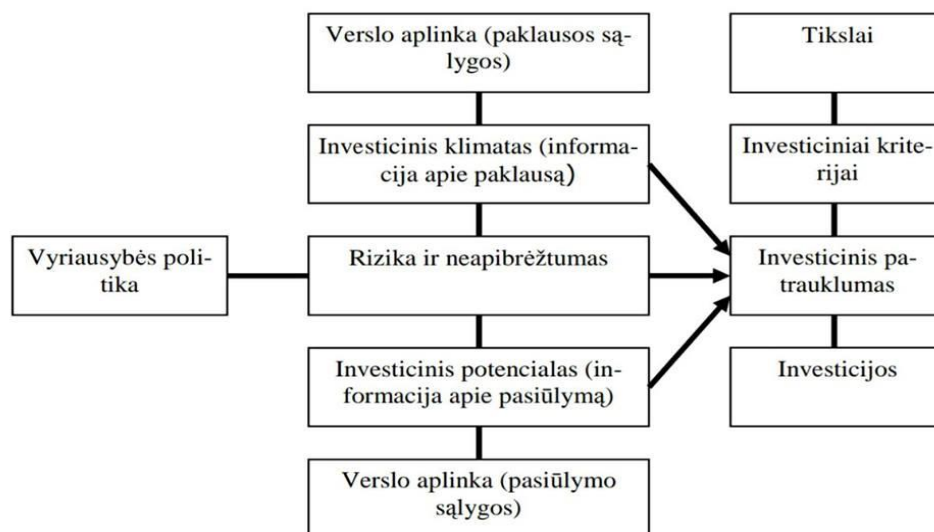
Verslo aplinka (paklausos sąlygos)

Investicinis klimatas (informacija apie paklausą)

Vyriausybės politika

Rizika ir neapibrėžtumas

Investicinis potencialas (informacija apie pasiūlymą)

Verslo aplinka (pasiūlymo sąlygos)

Tikslai

Investiciniai kriterijai

Investicinis patrauklumas

Investicijos